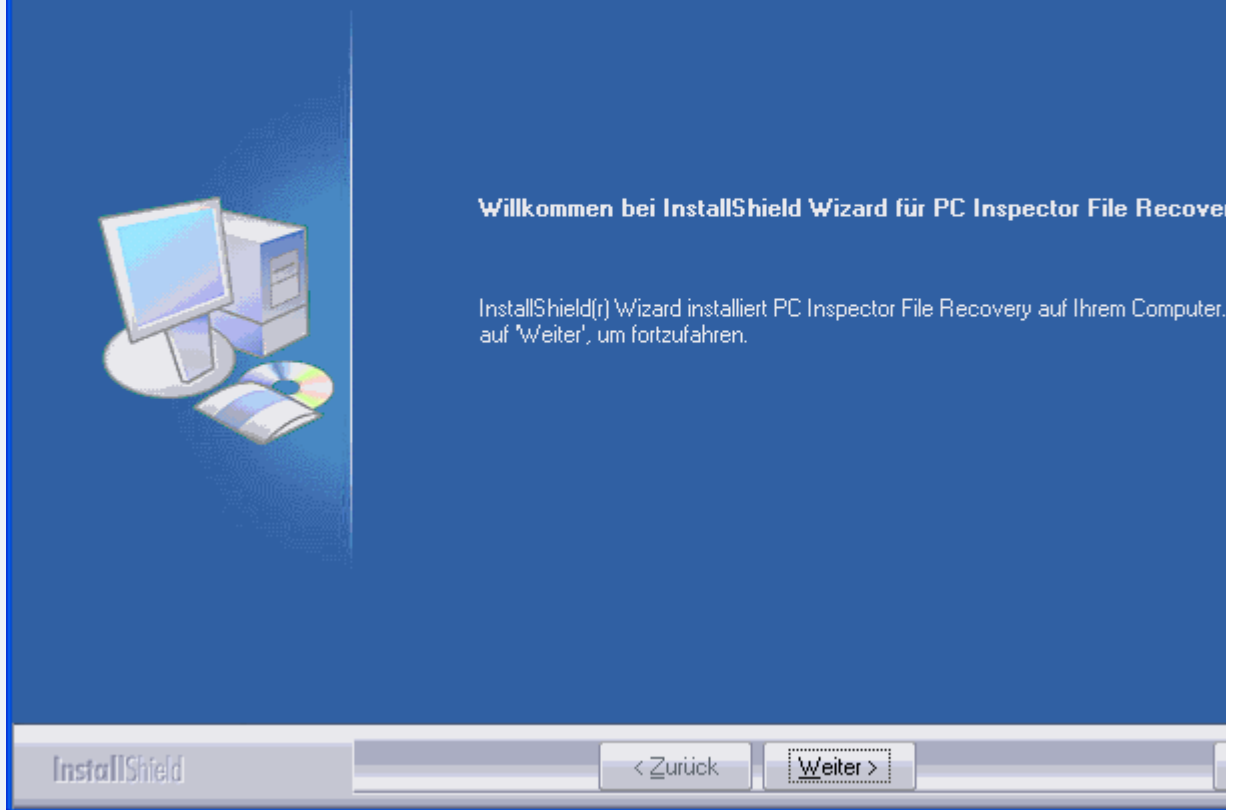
Willkommen bei InstallShield Wizard für PC Inspector File Recover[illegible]

InstallShield(r) Wizard installiert PC Inspector File Recovery auf Ihrem Computer. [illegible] auf 'Weiter', um fortzufahren.

InstallShield

< Zurück

Weiter >